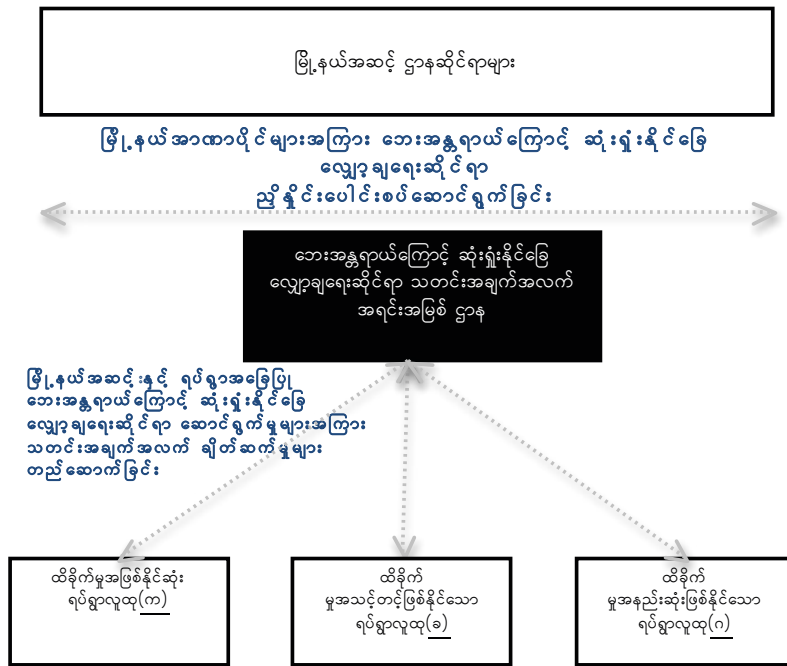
မြို့နယ်အဆင့် ဌာနဆိုင်ရာများ

မြို့နယ်အာဏာပိုင်များအကြား ဘေးအန္တရာယ်ကြောင့် ဆုံးရှုံးနိုင်ခြေ လျှော့ချရေးဆိုင်ရာ ညှိနှိုင်းပေါင်းစပ်ဆောင်ရွက်ခြင်း

ဘေးအန္တရာယ်ကြောင့် ဆုံးရှုံးနိုင်ခြေ လျှော့ချရေးဆိုင်ရာ သတင်းအချက်အလက် အရင်းအမြစ် ဌာန

မြို့နယ်အဆင့်နှင့် ရပ်ရွာအခြေပြု ဘေးအန္တရာယ်ကြောင့် ဆုံးရှုံးနိုင်ခြေ လျှော့ချရေးဆိုင်ရာ ဆောင်ရွက်မှုများအကြား သတင်းအချက်အလက် ချိတ်ဆက်မှုများ တည်ဆောက်ခြင်း

ထိခိုက်မှုအဖြစ်နိုင်ဆုံး ရပ်ရွာလူထု(က)

ထိခိုက် မှုအသင့်တင့်ဖြစ်နိုင်သော ရပ်ရွာလူထု(ခ)

ထိခိုက် မှုအနည်းဆုံးဖြစ်နိုင်သော ရပ်ရွာလူထု(ဂ)